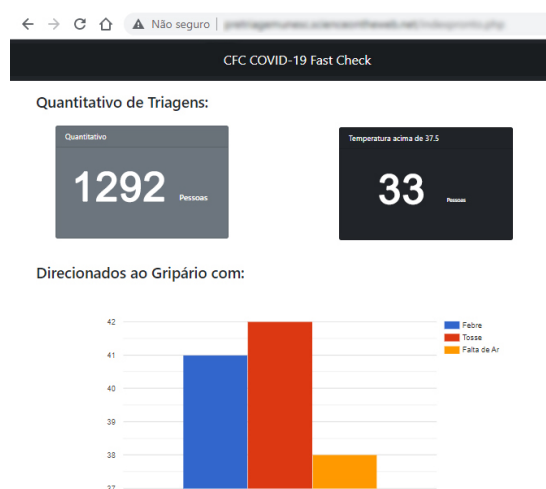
Não seguro | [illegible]

CFC COVID-19 Fast Check

Quantitativo de Triagens:

Quantitativo

1292 Pessoas

Temperatura acima de 37.5

33 Pessoas

Direcionados ao Gripário com:

42
41
40
39
38
37

Febre
Tosse
Falta de Ar